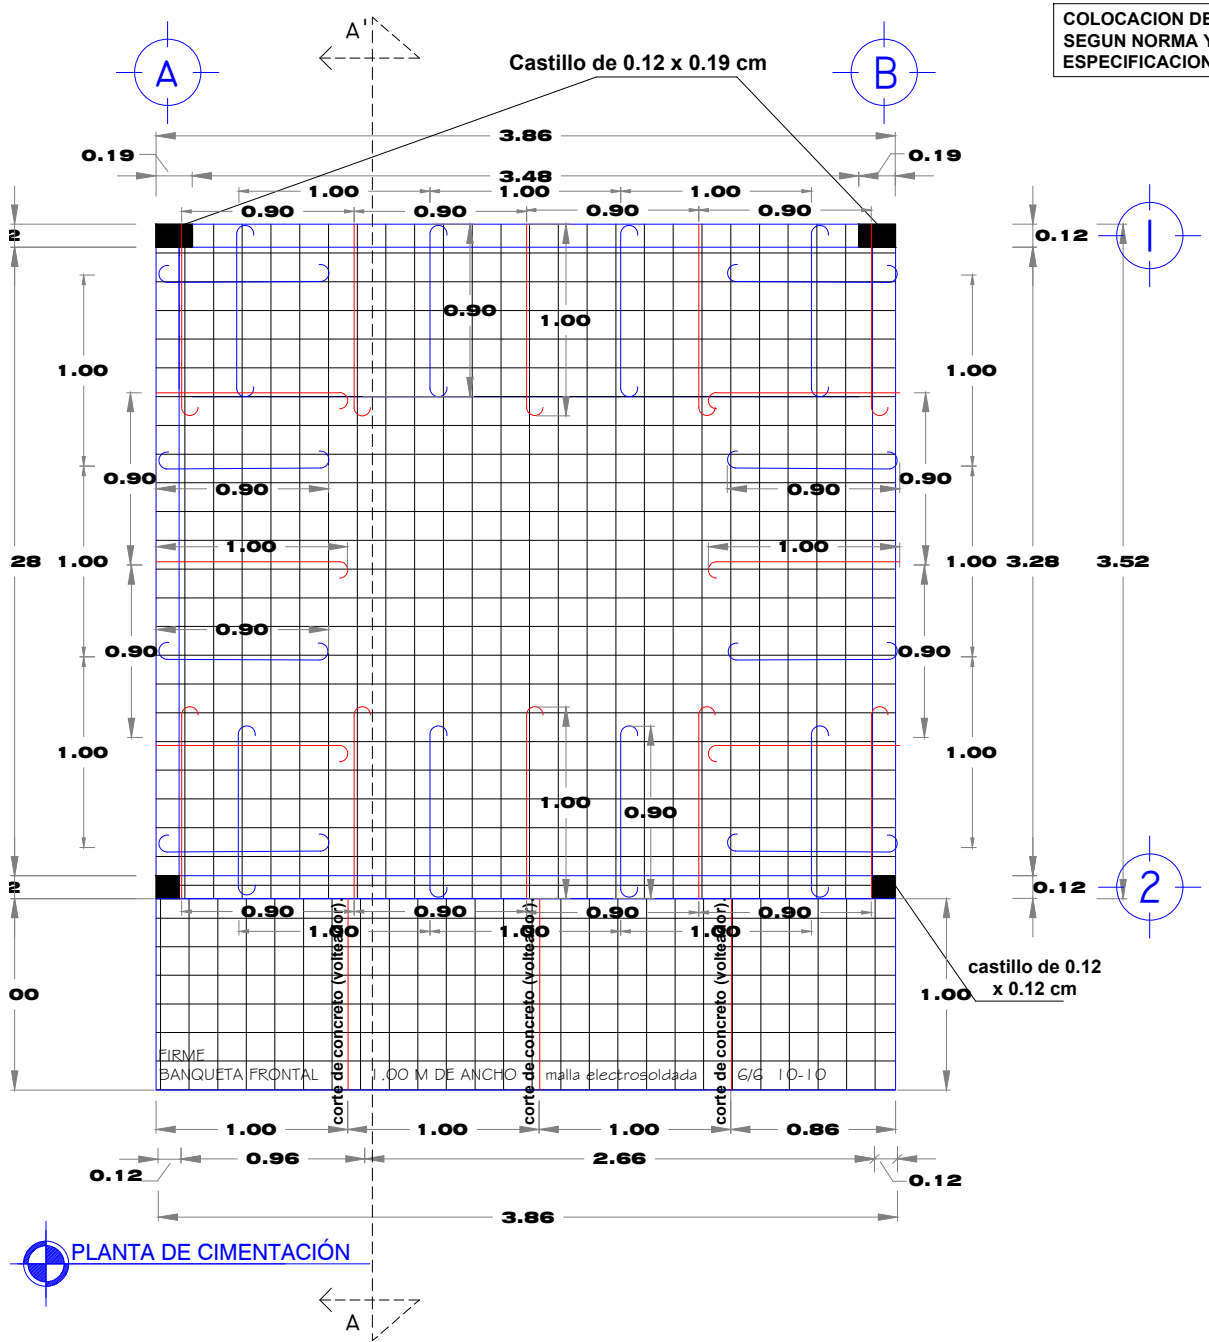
COLOCACION DE
SEGUN NORMA Y
ESPECIFICACION

A
A'
B
Castillo de 0.12 x 0.19 cm
3.86
0.19
0.19
3.48
1.00
1.00
1.00
0.90
0.90
0.90
0.90
2
0.12
1
0.90
1.00
1.00
1.00
0.90
0.90
0.90
0.90
28
1.00
1.00
1.00
1.00
3.28
3.52
0.90
0.90
0.90
0.90
1.00
1.00
1.00
0.90
2
0.12
2
0.90
0.90
0.90
0.90
1.00
1.00
1.00
corte de concreto (volteador)
corte de concreto (volteador)
corte de concreto (volteador)
castillo de 0.12 x 0.12 cm
00
1.00
FIRME
BANQUETA FRONTAL
1.00 M DE ANCHO
malla electrosoldada
6/6 10-10
1.00
1.00
1.00
0.86
0.12
0.96
2.66
0.12
3.86
PLANTA DE CIMENTACIÓN
A